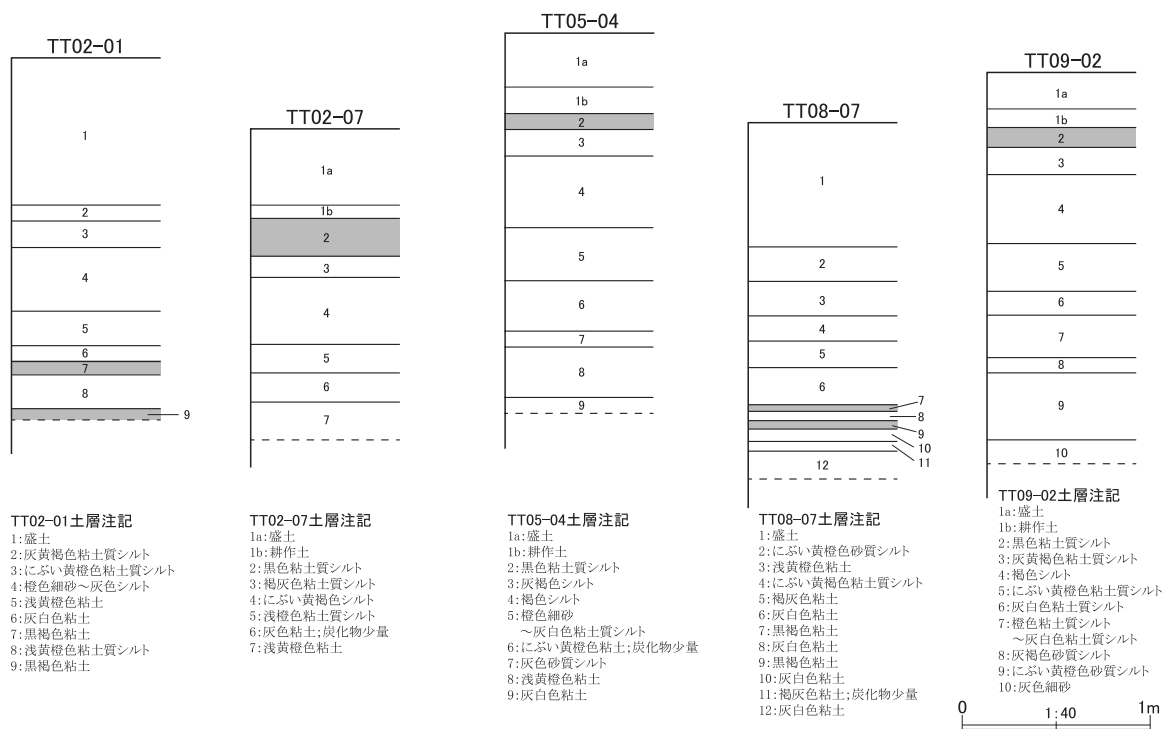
TT02-01

1
2
3
4
5
6
7
8
9

TT02-07

1a
1b
2
3
4
5
6
7

TT05-04

1a
1b
2
3
4
5
6
7
8
9

TT08-07

1
2
3
4
5
6
7
8
9
10
11
12

TT09-02

1a
1b
2
3
4
5
6
7
8
9
10

TT02-01土層注記
1:盛土
2:灰黄褐色粘土質シルト
3:にぶい黄橙色粘土質シルト
4:橙色細砂～灰色シルト
5:浅黄橙色粘土
6:灰白色粘土
7:黒褐色粘土
8:浅黄橙色粘土質シルト
9:黒褐色粘土

TT02-07土層注記
1a:盛土
1b:耕作土
2:黒色粘土質シルト
3:褐灰色粘土質シルト
4:にぶい黄褐色シルト
5:浅橙色粘土質シルト
6:灰色粘土;炭化物少量
7:浅黄橙色粘土

TT05-04土層注記
1a:盛土
1b:耕作土
2:黒色粘土質シルト
3:灰褐色シルト
4:褐色シルト
5:橙色細砂
～灰白色粘土質シルト
6:にぶい黄橙色粘土;炭化物少量
7:灰色砂質シルト
8:浅黄橙色粘土
9:灰白色粘土

TT08-07土層注記
1:盛土
2:にぶい黄橙色砂質シルト
3:浅黄橙色粘土
4:にぶい黄褐色粘土質シルト
5:褐灰色粘土
6:灰白色粘土
7:黒褐色粘土
8:灰白色粘土
9:黒褐色粘土
10:灰白色粘土
11:褐灰色粘土;炭化物少量
12:灰白色粘土

TT09-02土層注記
1a:盛土
1b:耕作土
2:黒色粘土質シルト
3:灰黄褐色粘土質シルト
4:褐色シルト
5:にぶい黄橙色粘土質シルト
6:灰白色粘土質シルト
7:橙色粘土質シルト
～灰白色粘土質シルト
8:灰褐色砂質シルト
9:にぶい黄橙色砂質シルト
10:灰色細砂

0 1:40 1m